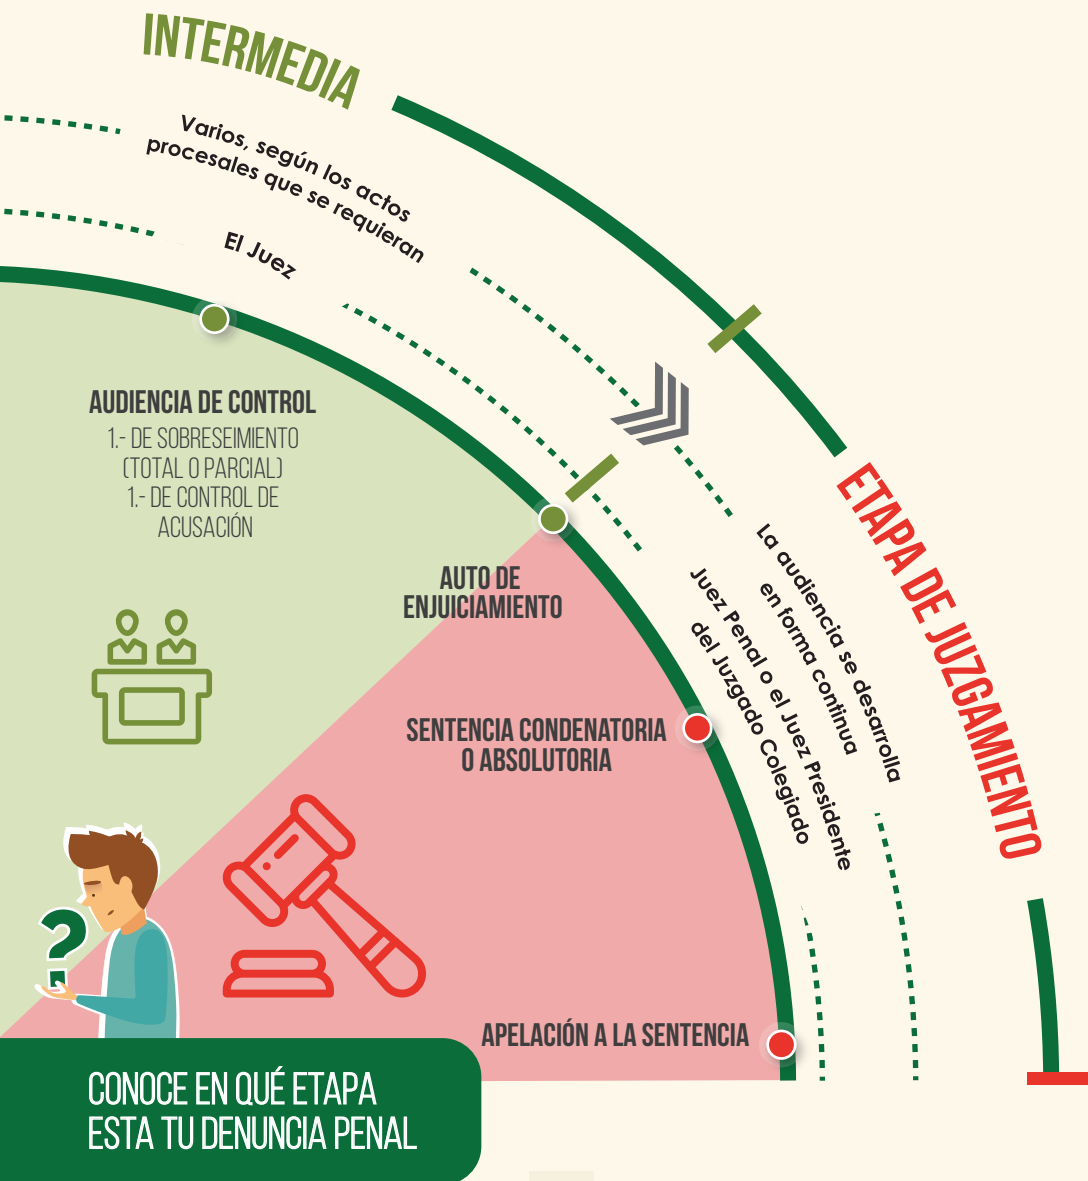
INTERMEDIA

Varios, según los actos procesales que se requieran

El Juez

AUDIENCIA DE CONTROL
1.- DE SOBRESEIMIENTO (TOTAL O PARCIAL)
1.- DE CONTROL DE ACUSACIÓN

AUTO DE ENJUICIAMIENTO

ETAPA DE JUZGAMIENTO

La audiencia se desarrolla en forma continua

Juez Penal o el Juez Presidente del Juzgado Colegiado

SENTENCIA CONDENATORIA O ABSOLUTORIA

APELACIÓN A LA SENTENCIA

CONOCE EN QUÉ ETAPA ESTA TU DENUNCIA PENAL